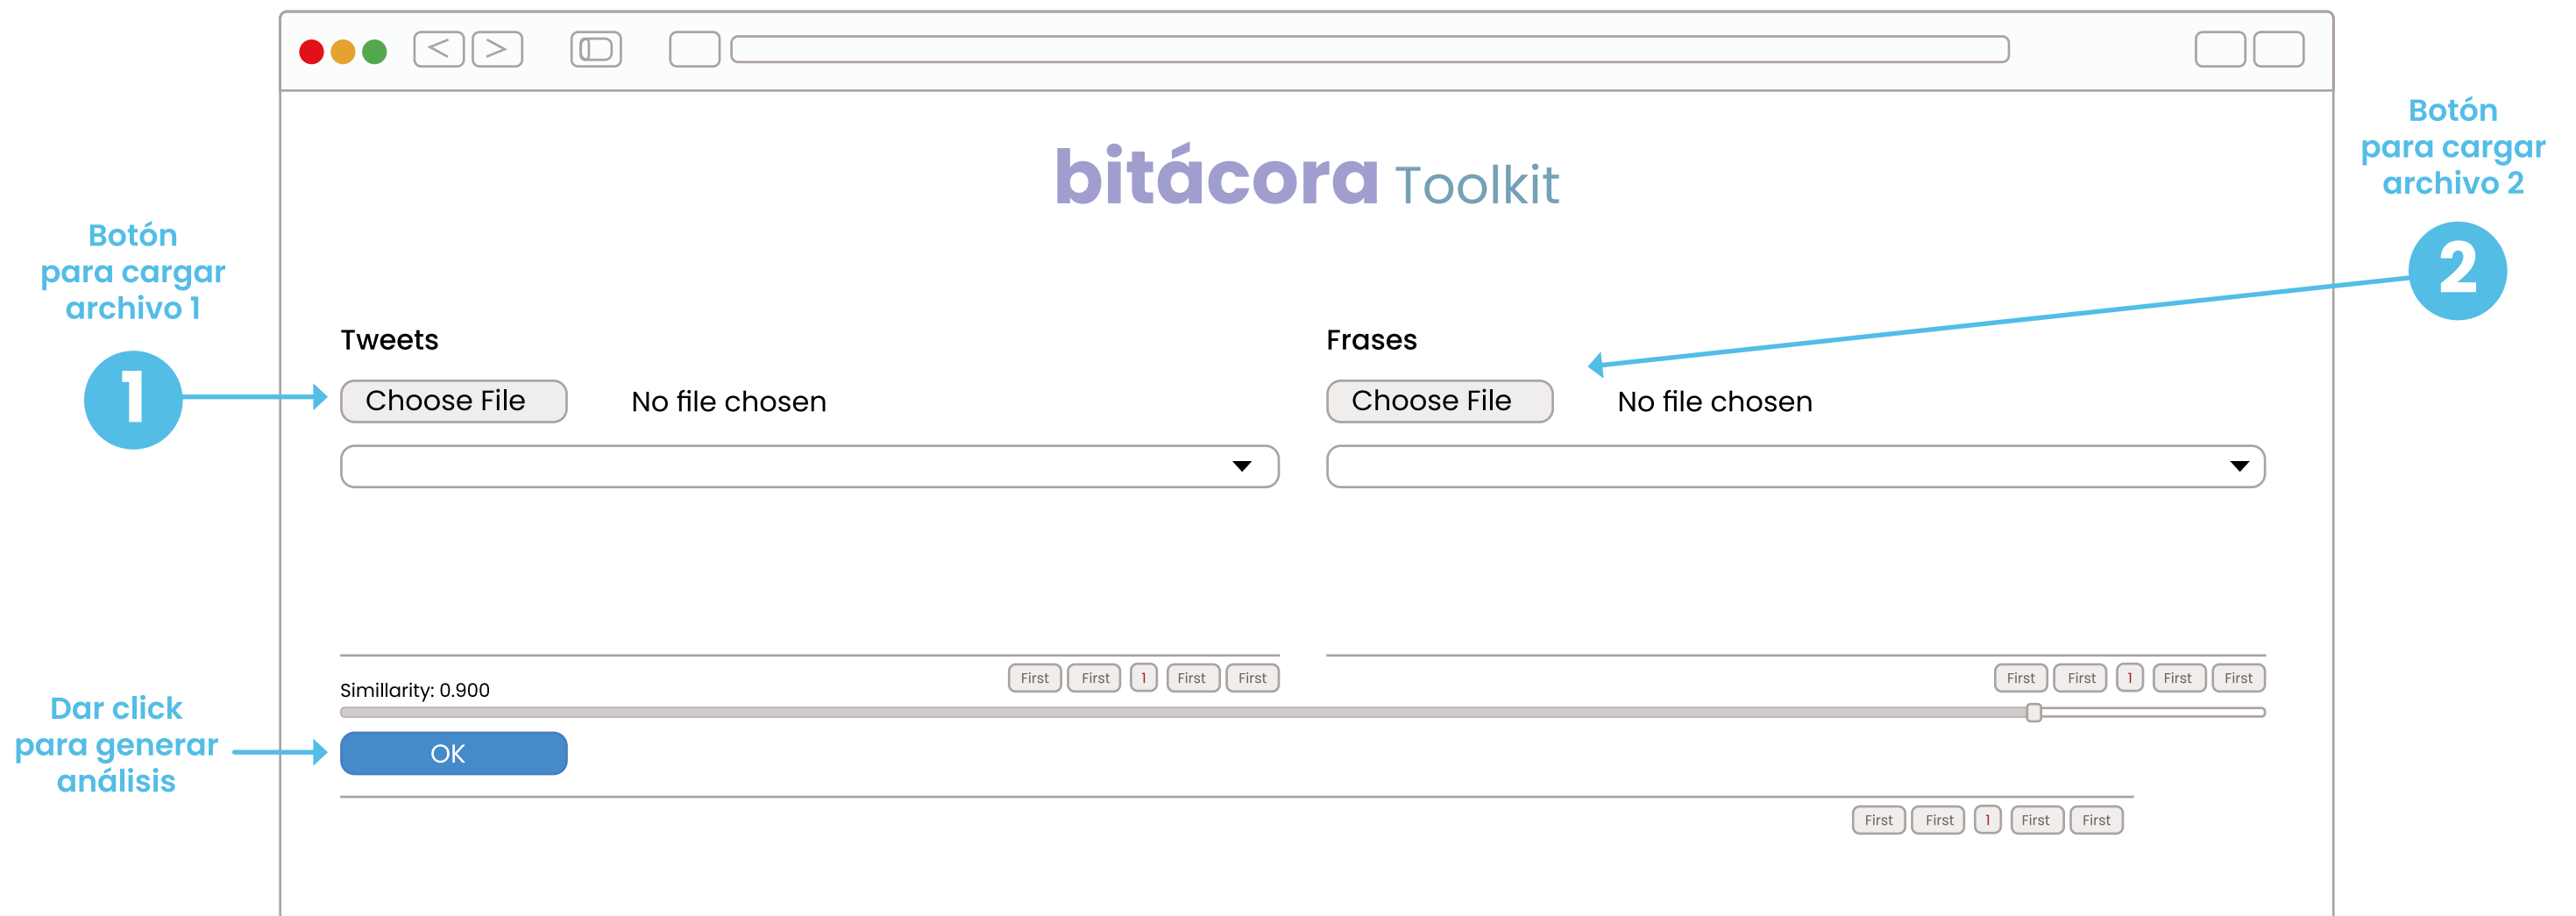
bitácora Toolkit

Botón para cargar archivo 2

2

Botón para cargar archivo 1

1

Tweets

Choose File No file chosen

Frases

Choose File No file chosen

First First 1 First First

First First 1 First First

Simillarity: 0.900

Dar click para generar análisis

OK

First First 1 First First